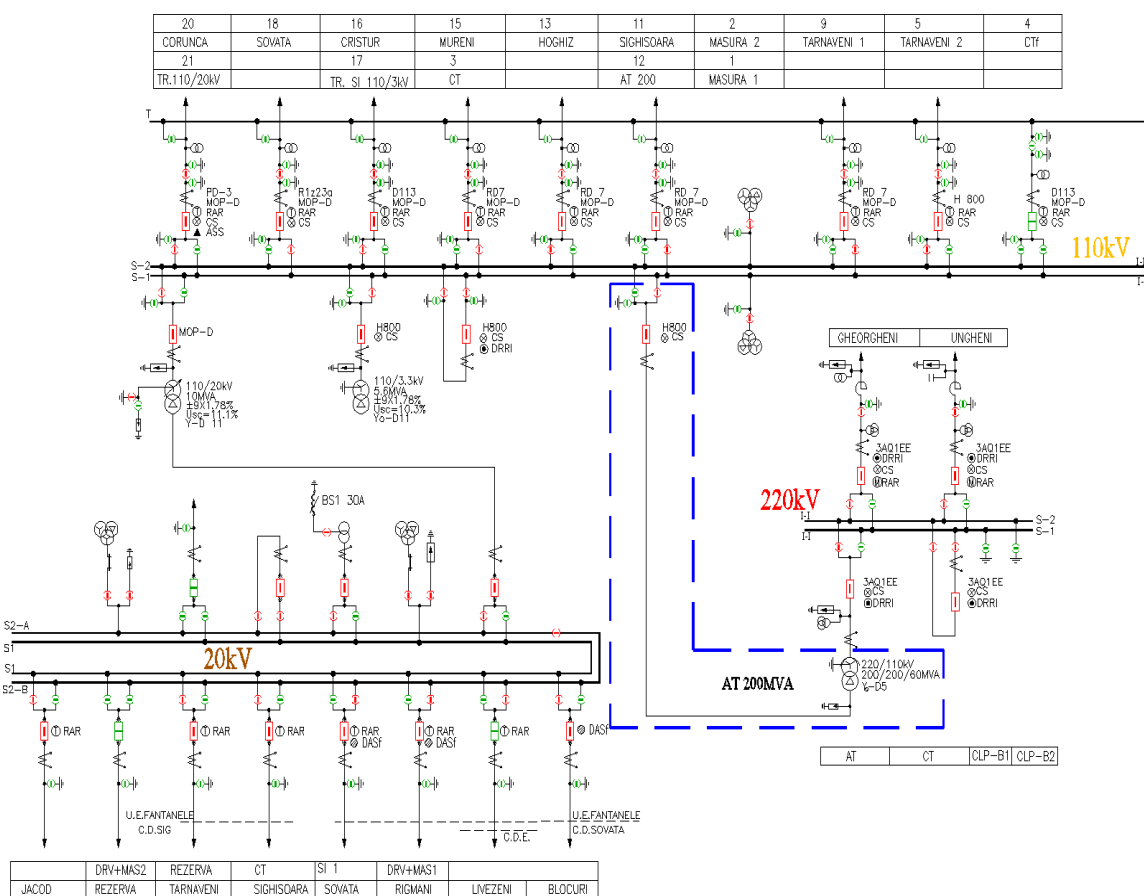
| 20 | 18 | 16 | 15 | 13 | 11 | 2 | 9 | 5 | 4 |
|---|---|---|---|---|---|---|---|---|---|
| CORUNCA | SOVATA | CRISTUR | MURENI | HOGHIZ | SIGHISOARA | MASURA 2 | TARNAVENI 1 | TARNAVENI 2 | CTf |
| 21 | | 17 | 3 | | 12 | 1 | | | |
| TR.110/20kV | | TR. SI 110/3kV | CT | | AT 200 | MASURA 1 | | | |

T

PD-3 MOP-D RAR CS ASS

R1z23a MOP-D RAR CS

D113 MOP-D RAR CS

RD7 MOP-D RAR CS

RD 7 MOP-D RAR CS

RD 7 MOP-D RAR CS

RD 7 MOP-D RAR CS

H 800 MOP-D RAR CS

D113 MOP-D RAR CS

S-2
S-1

110kV

I-I
I-I

MOP-D

110/20kV 10MVA ±9X1.78% Usc=11.1% Y-D 11

H800 CS

110/3.3kV 5.6MVA ±9X1.78% Usc=10.3% Yo-D11

H800 CS DRRI

H800 CS

GHEORGHENI | UNGHENI

3AQ1EE DRRI CS RAR

3AQ1EE DRRI CS RAR

220kV

I-I
I-I
S-2
S-1

3AQ1EE CS DRRI

3AQ1EE CS DRRI

220/110kV 200/200/60MVA Y-D5

AT 200MVA

BS1 30A

S2-A
S1
S1
S2-B

20kV

RAR

RAR

RAR

RAR DASf

RAR DASf

RAR

DASf

U.E.FANTANELE
C.D.SIG

C.D.E.

U.E.FANTANELE
C.D.SOVATA

| AT | CT | CLP-B1 | CLP-B2 |
|---|---|---|---|

| | DRV+MAS2 | REZERVA | CT | SI 1 | DRV+MAS1 | | |
|---|---|---|---|---|---|---|---|
| JACOD | REZERVA | TARNAVENI | SIGHISOARA | SOVATA | RIGMANI | LIVEZENI | BLOCURI |